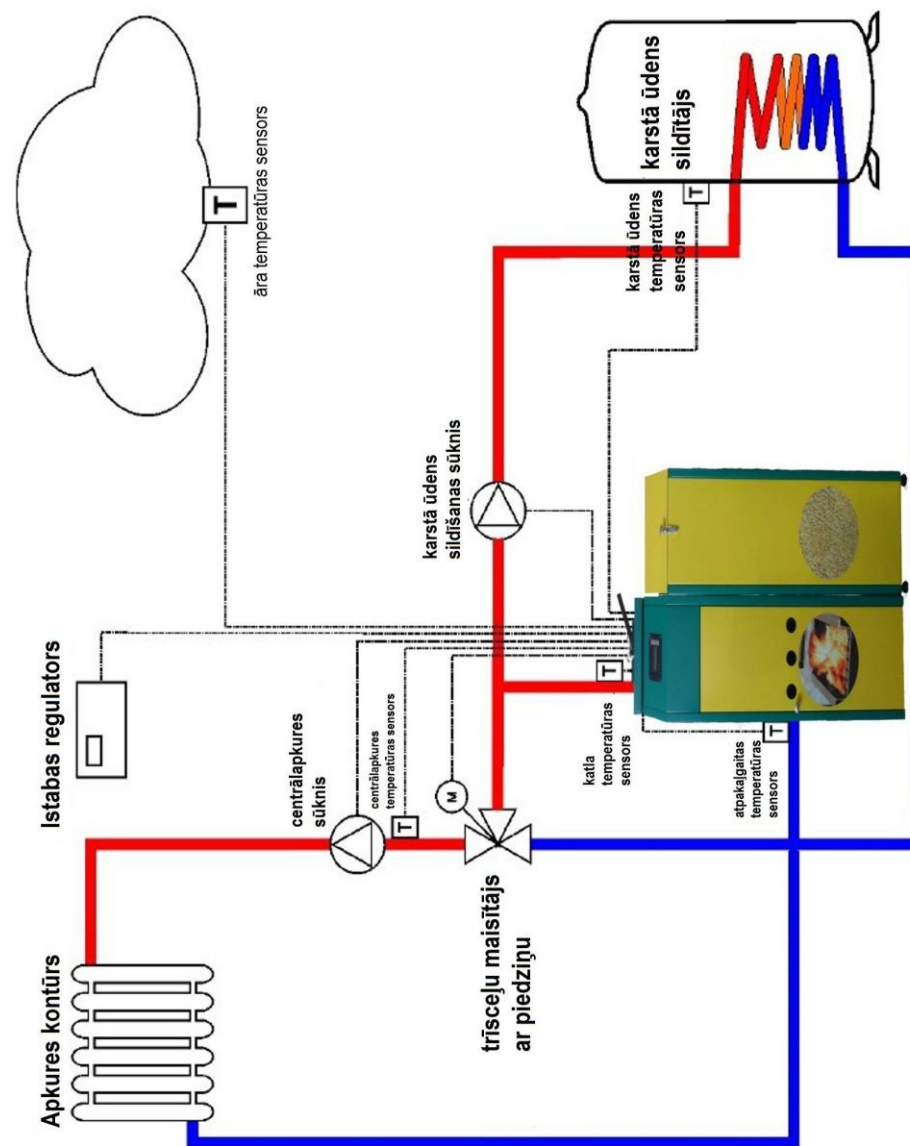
Apkures kontūrs

trīsceļu maisītājs ar piedziņu

Istabas regulators

centrālapkures sūknis

centrālapkures temperatūras sensors

T

M

katla temperatūras sensors

atpakaļgaitas temperatūras sensors

karstā ūdens sildīšanas sūknis

āra temperatūras sensors

karstā ūdens temperatūras sensors

karstā ūdens sildītājs